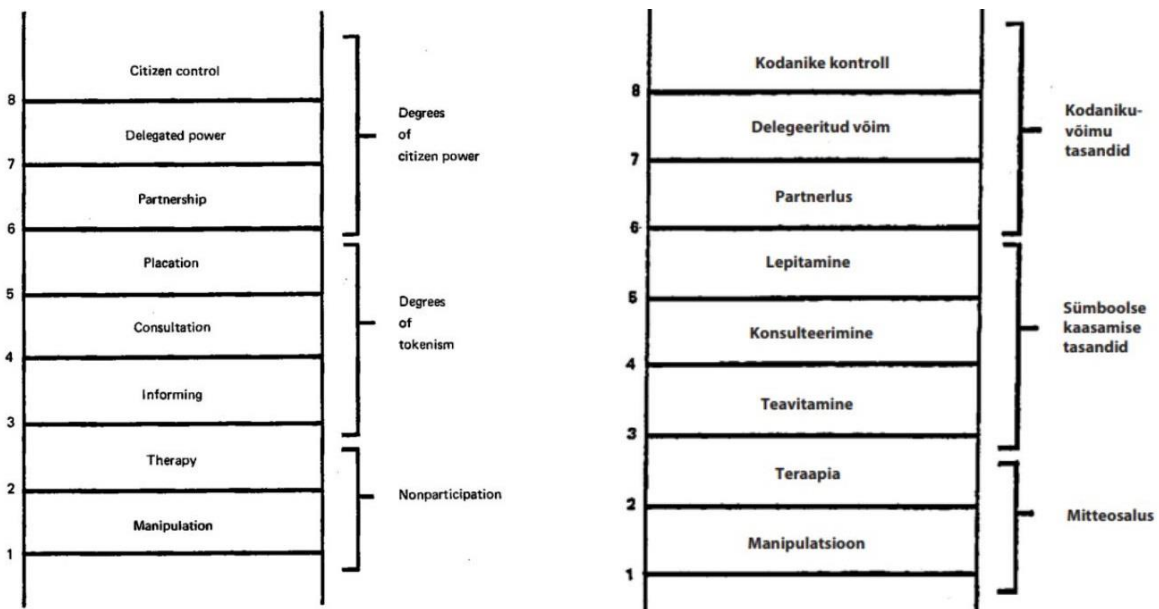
8 Citizen control
7 Delegated power
6 Partnership
5 Placation
4 Consultation
3 Informing
2 Therapy
1 Manipulation

Degrees of citizen power

Degrees of tokenism

Nonparticipation

8 Kodanike kontroll
7 Delegeeritud võim
6 Partnerlus
5 Lepitamine
4 Konsulteerimine
3 Teavitamine
2 Teraapia
1 Manipulatsioon

Kodanikuvõimu tasandid

Sümboolse kaasamise tasandid

Mitteosalus